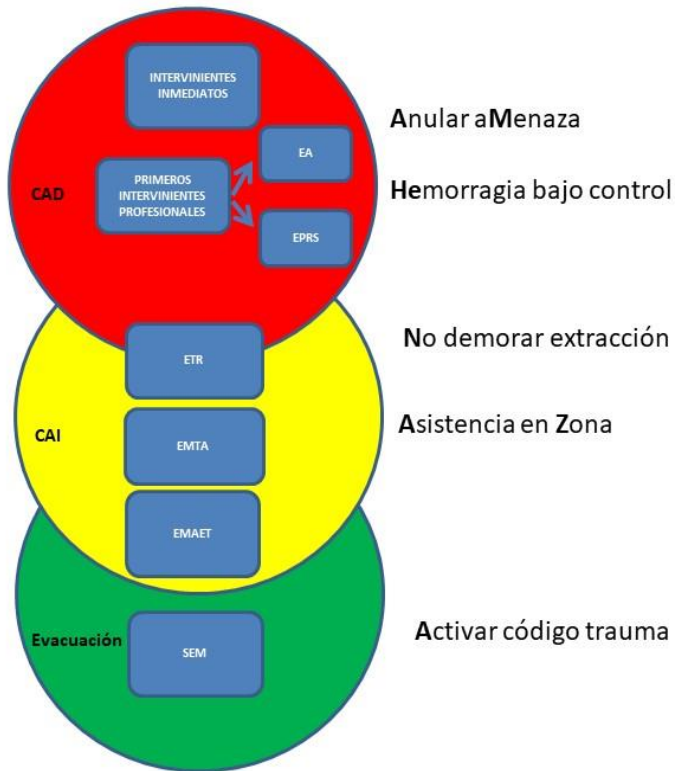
INTERVINIENTES INMEDIATOS

CAD

PRIMEROS INTERVINIENTES PROFESIONALES

EA

EPRS

Anular aMenaza

Hemorragia bajo control

ETR

CAI

EMTA

EMAET

No demorar extracción

Asistencia en Zona

Evacuación

SEM

Activar código trauma